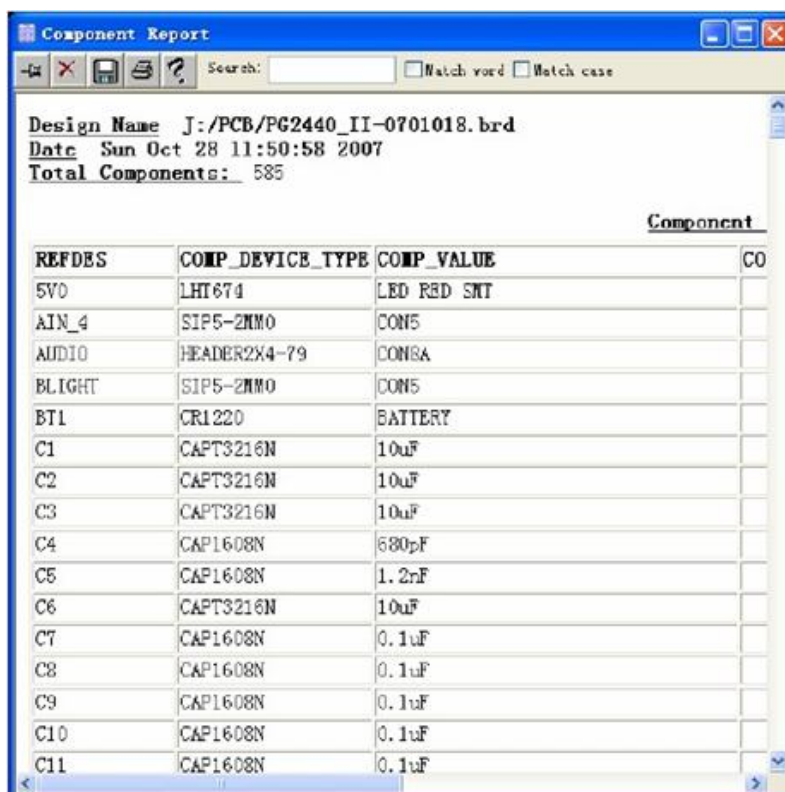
Component Report

Search: Match word Match case

Design Name J:/PCB/PG2440_II-0701018.brd
Date Sun Oct 28 11:50:58 2007
Total Components: 585

Component

| REFDES | COMP_DEVICE_TYPE | COMP_VALUE | CO |
|---|---|---|---|
| 5V0 | LHT674 | LED RED SMT | |
| AIN_4 | SIP5-2MM0 | CON5 | |
| AUDIO | HEADER2X4-79 | CON8A | |
| BLIGHT | SIP5-2MM0 | CON5 | |
| BT1 | CR1220 | BATTERY | |
| C1 | CAPT3216N | 10uF | |
| C2 | CAPT3216N | 10uF | |
| C3 | CAPT3216N | 10uF | |
| C4 | CAP1608N | 680pF | |
| C5 | CAP1608N | 1.2nF | |
| C6 | CAPT3216N | 10uF | |
| C7 | CAP1608N | 0.1uF | |
| C8 | CAP1608N | 0.1uF | |
| C9 | CAP1608N | 0.1uF | |
| C10 | CAP1608N | 0.1uF | |
| C11 | CAP1608N | 0.1uF | |